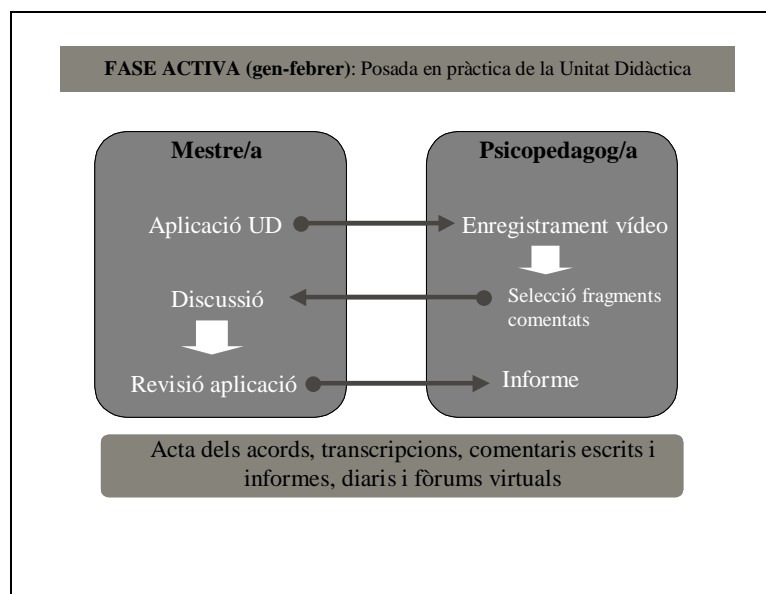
**FASE ACTIVA (gen-febrer)**: Posada en pràctica de la Unitat Didàctica

**Mestre/a**

Aplicació UD

Discussió

Revisió aplicació

**Psicopedagog/a**

Enregistrament vídeo

Selecció fragments comentats

Informe

Acta dels acords, transcripcions, comentaris escrits i informes, diaris i fòrums virtuals